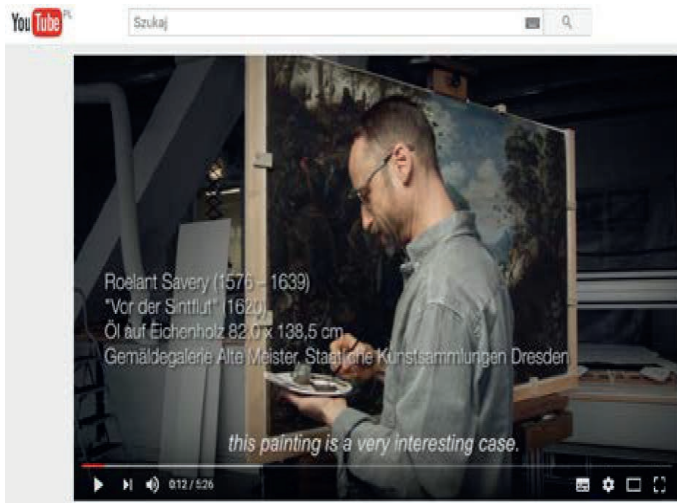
YouTube PL

Szukaj

Roelant Savery (1576 - 1639)
"Vor der Sintflut" (1620)
Öl auf Eichenholz 82,0 x 138,5 cm
Gemäldegalerie Alte Meister, Staatliche Kunstsammlungen Dresden

this painting is a very interesting case.

0:12 / 5:26